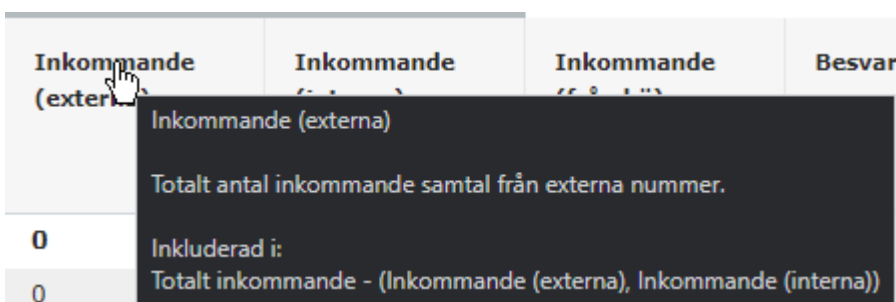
| Inkommande (extern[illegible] | Inkommande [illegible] | Inkommande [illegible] | Besvar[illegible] |
|---|---|---|---|
| 0 | | | |
| 0 | | | |

Inkommande (externa)

Totalt antal inkommande samtal från externa nummer.

Inkluderad i:
Totalt inkommande - (Inkommande (externa), Inkommande (interna))